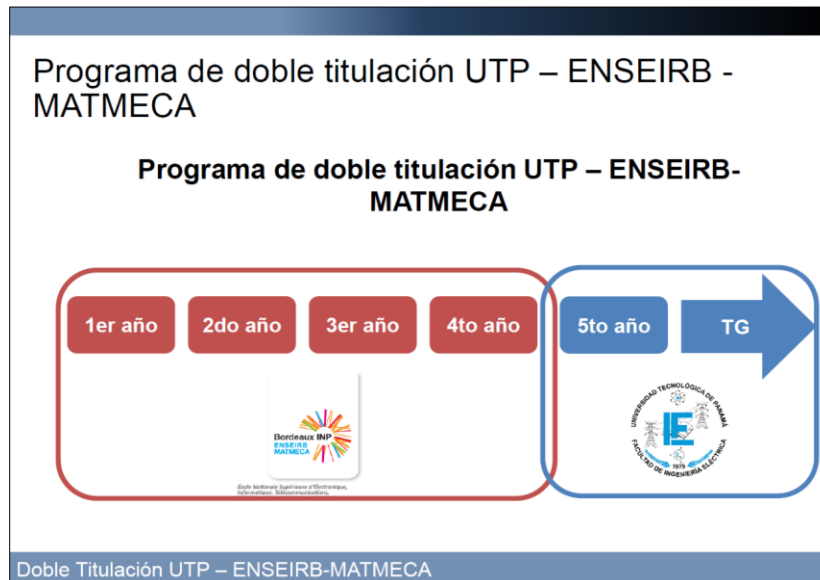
Programa de doble titulación UTP – ENSEIRB - MATMECA

Programa de doble titulación UTP – ENSEIRB-MATMECA

1er año

2do año

3er año

4to año

5to año

TG

Bordeaux INP
ENSEIRB
MATMECA

École Nationale Supérieure d'Électronique, Informatique, Télécommunications, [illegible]

UNIVERSIDAD TECNOLÓGICA DE PANAMÁ
IE
1975
FACULTAD DE INGENIERÍA ELÉCTRICA

Doble Titulación UTP – ENSEIRB-MATMECA